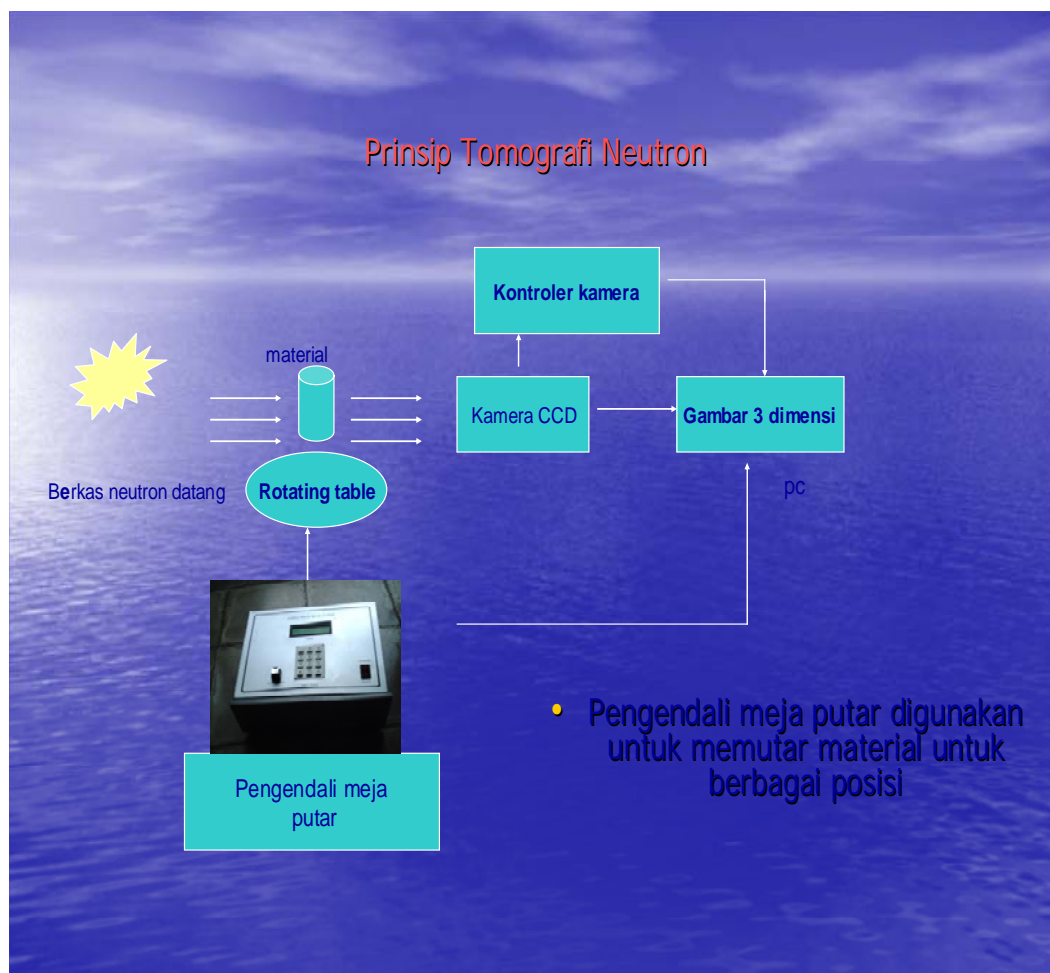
Prinsip Tomografi Neutron

Kontroler kamera

material

Kamera CCD

Gambar 3 dimensi

Berkas neutron datang

Rotating table

pc

Pengendali meja putar

• Pengendali meja putar digunakan untuk memutar material untuk berbagai posisi